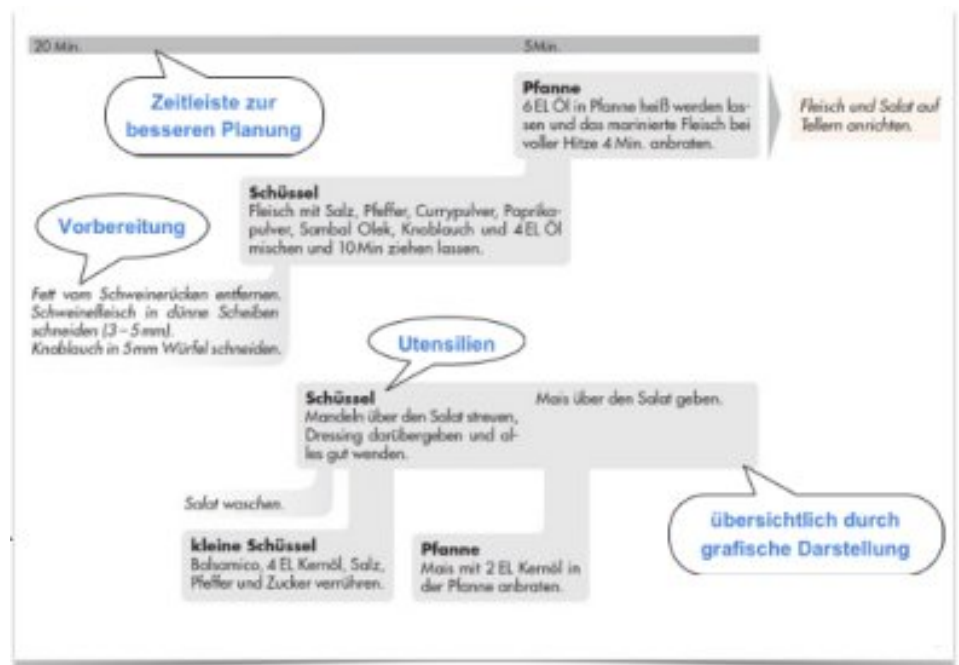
20 Min.

5 Min.

Zeitleiste zur besseren Planung

Pfanne
6 EL Öl in Pfanne heiß werden lassen und das marinierte Fleisch bei voller Hitze 4 Min. anbraten.

Fleisch und Salat auf Tellern anrichten.

Schüssel
Fleisch mit Salz, Pfeffer, Currypulver, Paprikapulver, Sambal Olek, Knoblauch und 4 EL Öl mischen und 10 Min ziehen lassen.

Vorbereitung

Fett vom Schweinerücken entfernen. Schweinefleisch in dünne Scheiben schneiden (3 – 5 mm).
Knoblauch in 5 mm Würfel schneiden.

Utensilien

Schüssel
Mandeln über den Salat streuen, Dressing darübergeben und alles gut wenden.

Mais über den Salat geben.

Salat waschen.

übersichtlich durch grafische Darstellung

kleine Schüssel
Balsamico, 4 EL Kernöl, Salz, Pfeffer und Zucker verrühren.

Pfanne
Mais mit 2 EL Kernöl in der Pfanne anbraten.